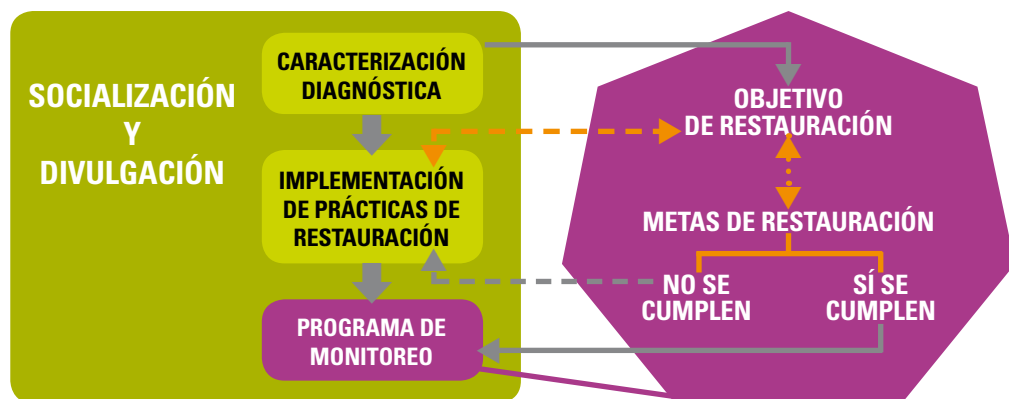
SOCIALIZACIÓN Y DIVULGACIÓN

CARACTERIZACIÓN DIAGNÓSTICA

IMPLEMENTACIÓN DE PRÁCTICAS DE RESTAURACIÓN

PROGRAMA DE MONITOREO

OBJETIVO DE RESTAURACIÓN

METAS DE RESTAURACIÓN

NO SE CUMPLEN

SÍ SE CUMPLEN